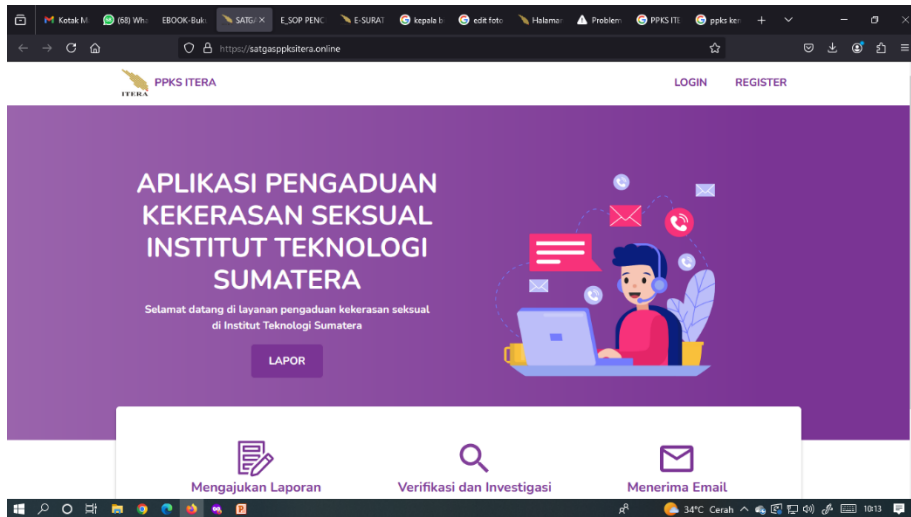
Kotak M (68) Wha EBOOK-Buk SATG/ × E_SOP PENC E-SURAT kepala b edit foto Halaman Problem PPKS ITE ppks ker +

https://satgasppksitera.online

ITERA PPKS ITERA

LOGIN REGISTER

APLIKASI PENGADUAN KEKERASAN SEKSUAL INSTITUT TEKNOLOGI SUMATERA

Selamat datang di layanan pengaduan kekerasan seksual di Institut Teknologi Sumatera

LAPOR

Mengajukan Laporan

Verifikasi dan Investigasi

Menerima Email

34°C Cerah 10:13